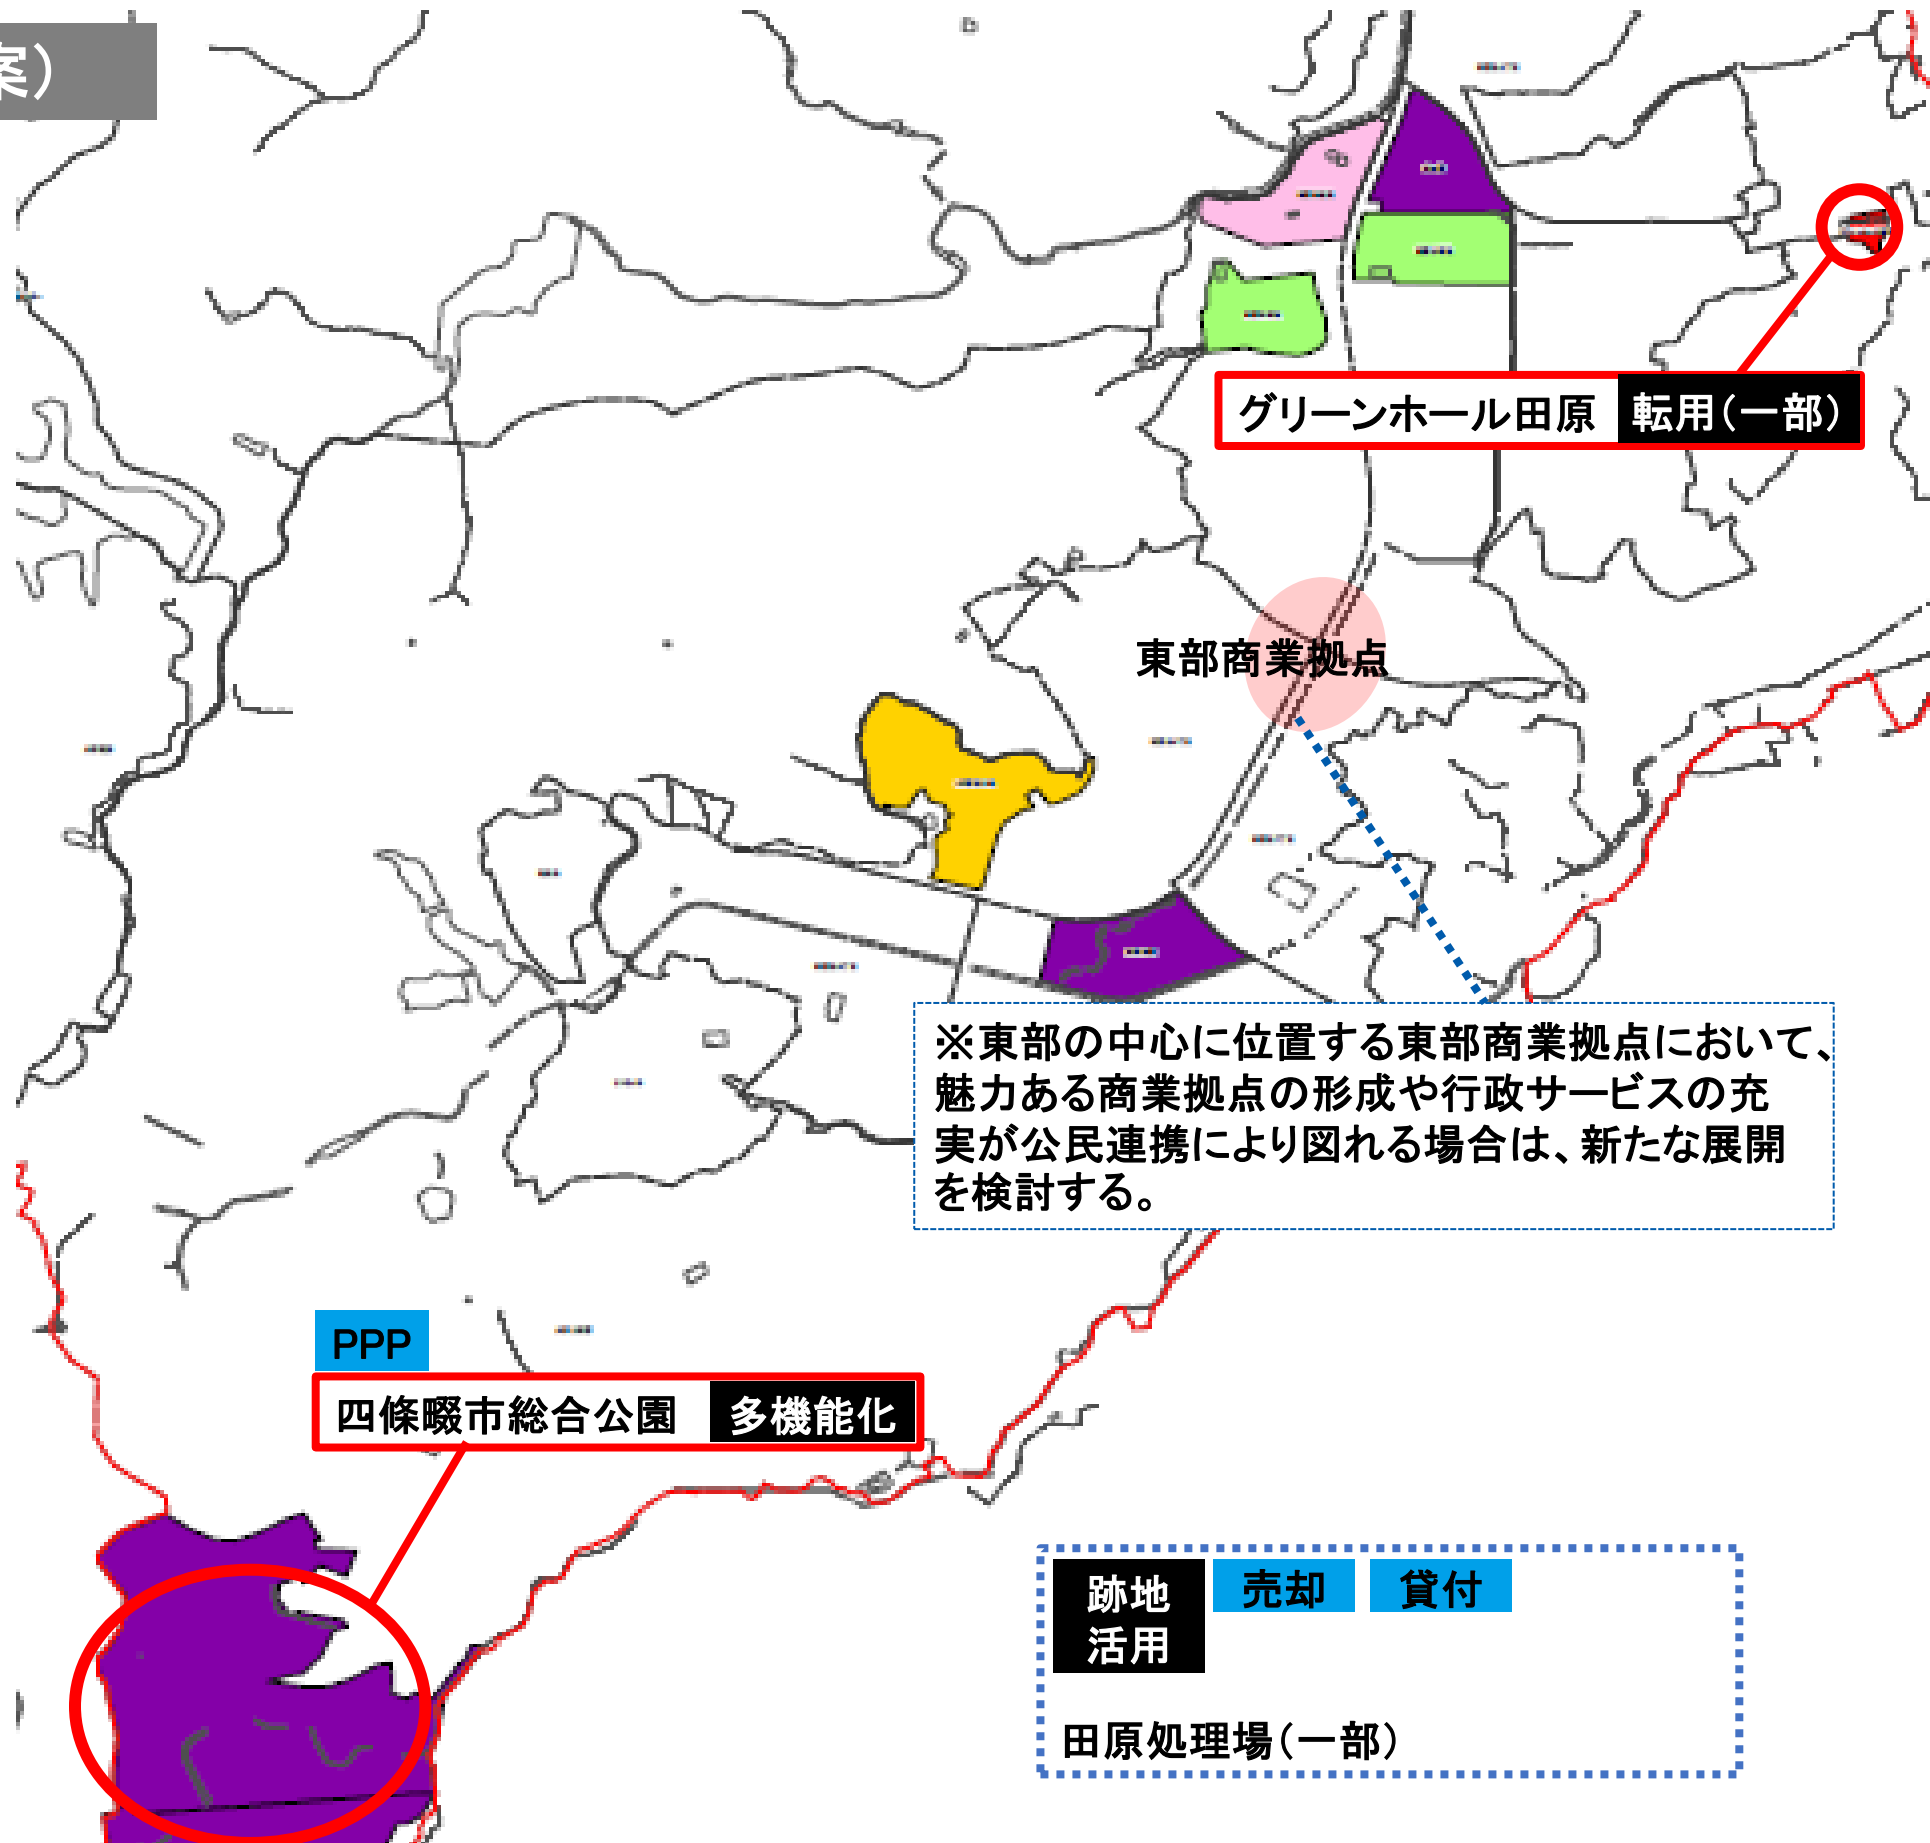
案）

グリーンホール田原 転用（一部）

東部商業拠点

※東部の中心に位置する東部商業拠点において、魅力ある商業拠点の形成や行政サービスの充実が公民連携により図れる場合は、新たな展開を検討する。

PPP

四條畷市総合公園 多機能化

跡地活用 売却 貸付

田原処理場（一部）